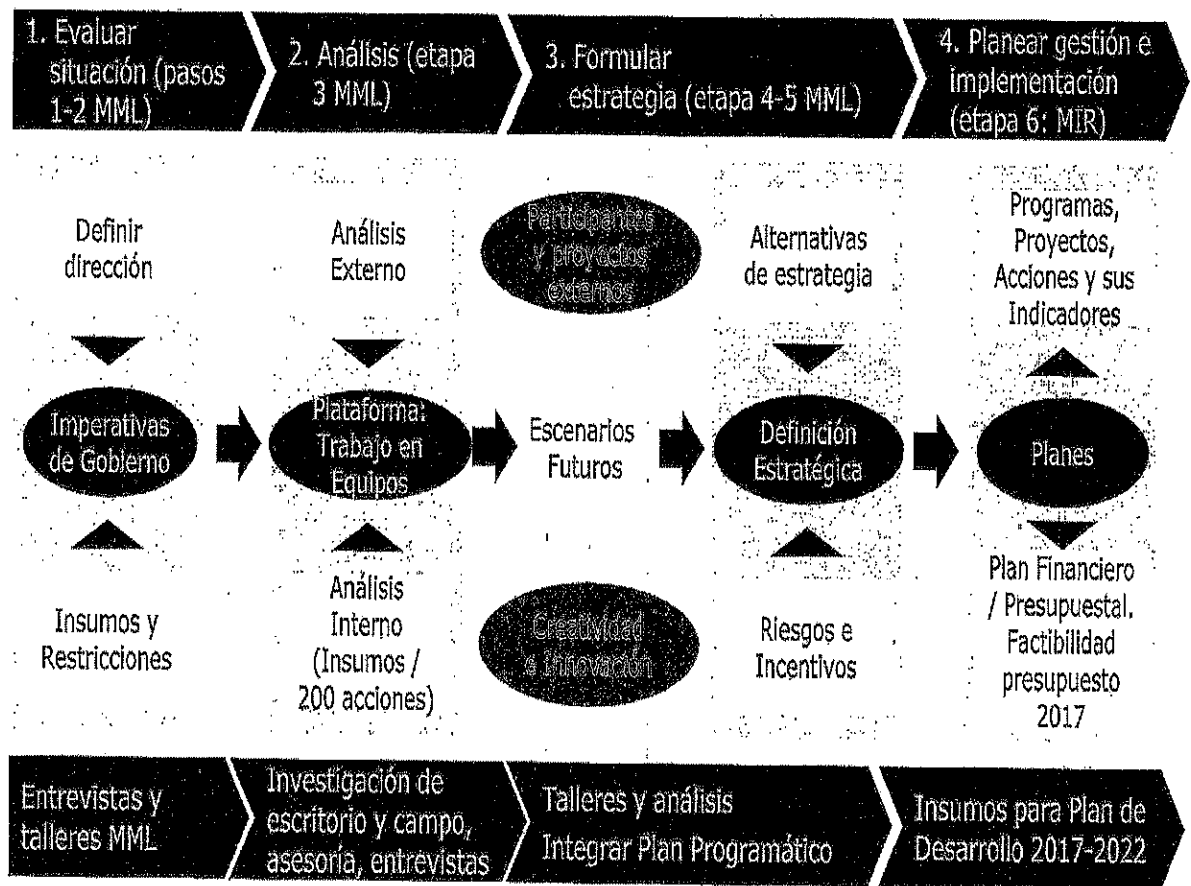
1. Evaluar situación (pasos 1-2 MML)

2. Análisis (etapa 3 MML)

3. Formular estrategia (etapa 4-5 MML)

4. Planear gestión e implementación (etapa 6: MIR)

Definir dirección

Imperativas de Gobierno

Insumos y Restricciones

Análisis Externo

Plataforma: Trabajo en Equipos

Análisis Interno (Insumos / 200 acciones)

Participantes y proyectos externos

Escenarios Futuros

Creatividad e Innovación

Alternativas de estrategia

Definición Estratégica

Riesgos e Incentivos

Programas, Proyectos, Acciones y sus Indicadores

Planes

Plan Financiero / Presupuestal. Factibilidad presupuesto 2017

Entrevistas y talleres MML

Investigación de escritorio y campo, asesoría, entrevistas

Talleres y análisis Integrar Plan Programático

Insumos para Plan de Desarrollo 2017-2022